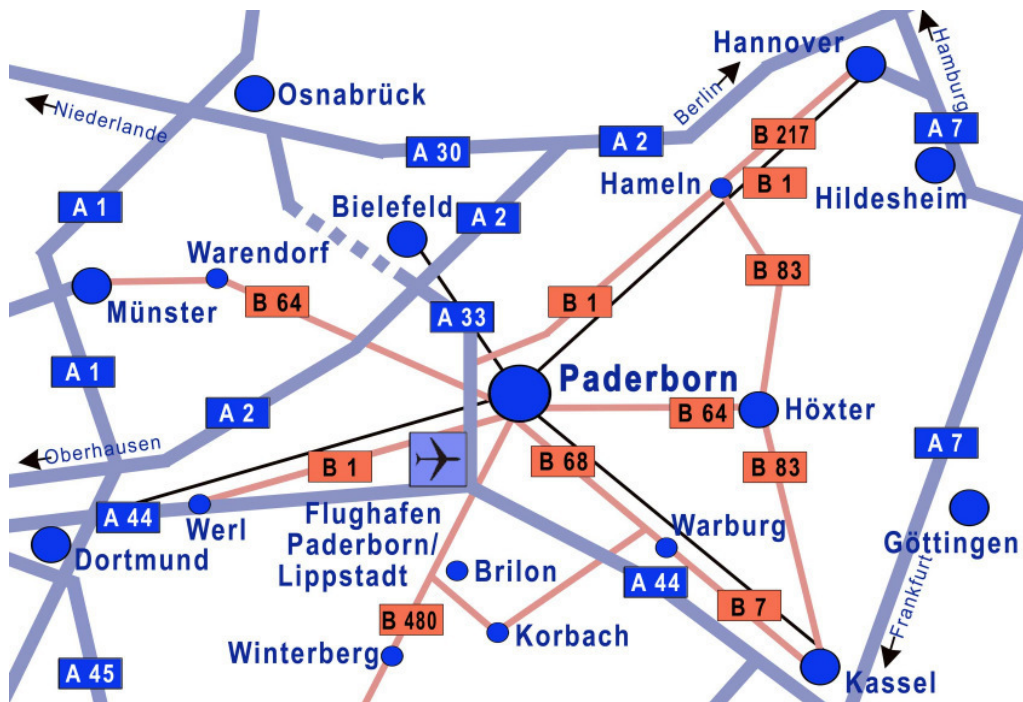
Hannover
Hamburg
Osnabrück
Niederlande
Berlin
B 217
A 7
A 30
A 2
Hameln
B 1
Hildesheim
A 1
Bielefeld
A 2
Warendorf
B 83
Münster
B 64
B 1
A 33
A 1
Paderborn
A 2
B 64
Höxter
Oberhausen
A 7
B 1
B 68
B 83
A 44
Werl
Flughafen Paderborn/ Lippstadt
Warburg
Dortmund
Göttingen
Brilon
A 44
Frankfurt
B 7
B 480
Korbach
Winterberg
A 45
Kassel